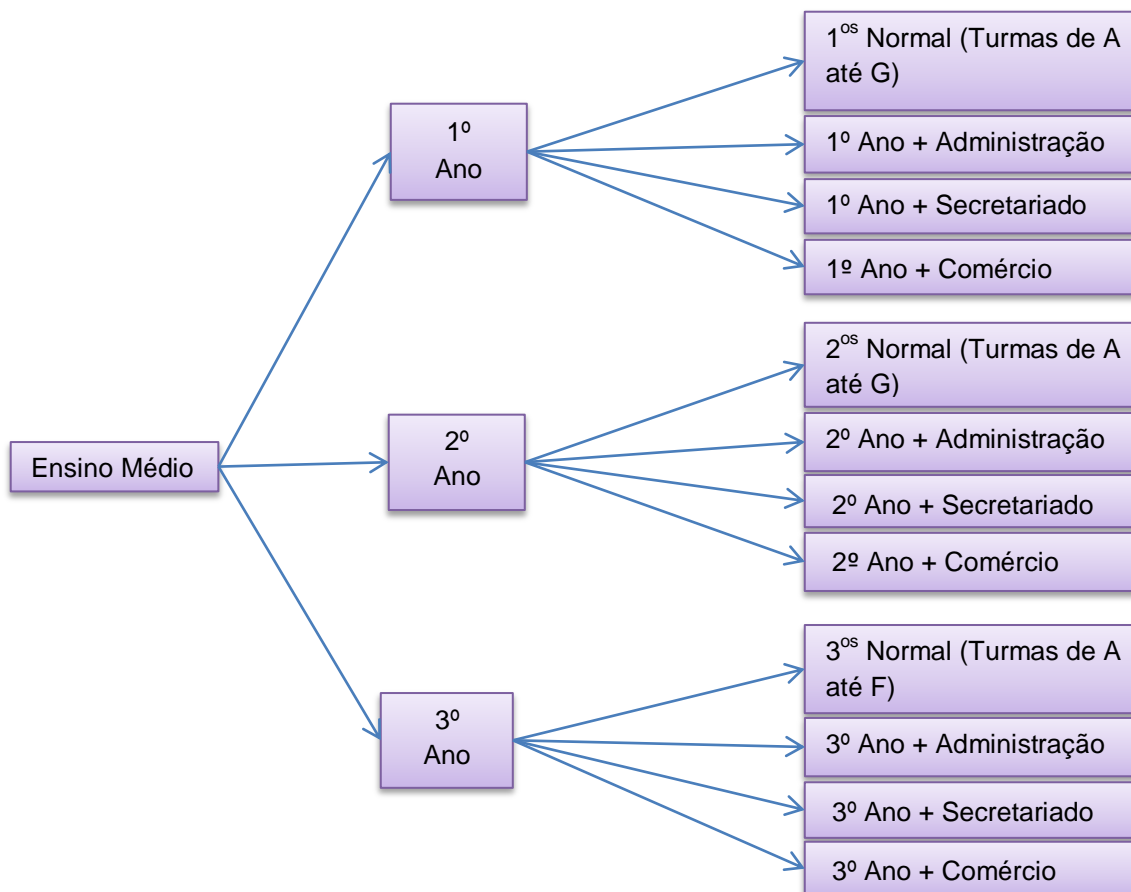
Ensino Médio

1º Ano

$1^{os}$ Normal (Turmas de A até G)

1º Ano + Administração

1º Ano + Secretariado

1º Ano + Comércio

2º Ano

$2^{os}$ Normal (Turmas de A até G)

2º Ano + Administração

2º Ano + Secretariado

2º Ano + Comércio

3º Ano

$3^{os}$ Normal (Turmas de A até F)

3º Ano + Administração

3º Ano + Secretariado

3º Ano + Comércio